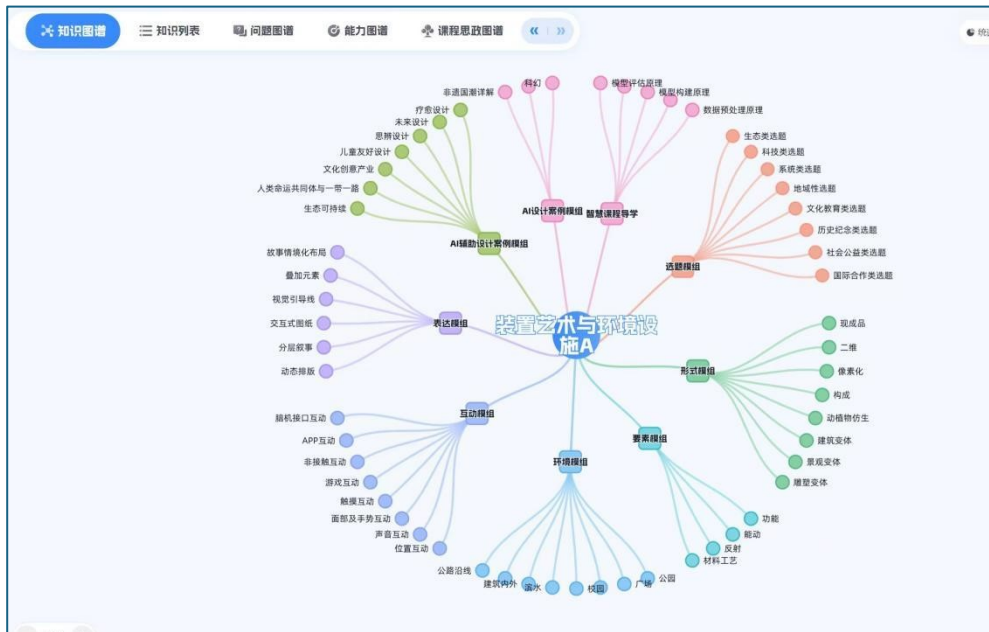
知识图谱　知识列表　问题图谱　能力图谱　课程思政图谱　«　»

统

装置艺术与环境设施A

AI设计案例模组
科幻
非遗国潮详解

智慧课程导学
模型评估原理
模型构建原理
数据预处理原理

AI辅助设计案例模组
疗愈设计
未来设计
思辨设计
儿童友好设计
文化创意产业
人类命运共同体与一带一路
生态可持续

选题模组
生态类选题
科技类选题
系统类选题
地域性选题
文化教育类选题
历史纪念类选题
社会公益类选题
国际合作类选题

表达模组
故事情境化布局
叠加元素
视觉引导线
交互式图纸
分层叙事
动态排版

形式模组
现成品
二维
像素化
构成
动植物仿生
建筑变体
景观变体
雕塑变体

互动模组
脑机接口互动
APP互动
非接触互动
游戏互动
触摸互动
面部及手势互动
声音互动
位置互动

要素模组
功能
能动
反射
材料工艺

环境模组
公路沿线
建筑内外
滨水
校园
广场
公园